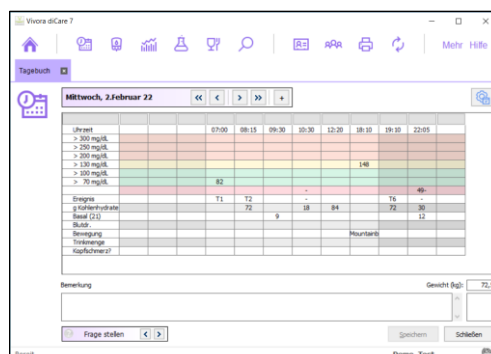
Vivora diCare 7

Mehr Hilfe

Tagebuch

Mittwoch, 2.Februar 22

«  <  >  »  +

| Uhrzeit | | | | 07:00 | 08:15 | 09:30 | 10:30 | 12:20 | 18:10 | 19:10 | 22:05 |
|---|---|---|---|---|---|---|---|---|---|---|---|
| > 300 mg/dL | | | | | | | | | | | |
| > 250 mg/dL | | | | | | | | | | | |
| > 200 mg/dL | | | | | | | | | | | |
| > 130 mg/dL | | | | | | | | | 148 | | |
| > 100 mg/dL | | | | | | | | | | | |
| > 70 mg/dL | | | | 82 | | | | | | | |
| | | | | | | | - | | | | 49- |
| Ereignis | | | | T1 | T2 | | - | | | T6 | - |
| g Kohlenhydrate | | | | | 72 | | 18 | 84 | | 72 | 30 |
| Basal (21) | | | | | | 9 | | | | | 12 |
| Blutdr. | | | | | | | | | | | |
| Bewegung | | | | | | | | | Mountainb | | |
| Trinkmenge | | | | | | | | | | | |
| Kopfschmerz? | | | | | | | | | | | |

Bemerkung

Gewicht (kg): 72,

Frage stellen  <  >

Speichern  Schließen

Demo, Test